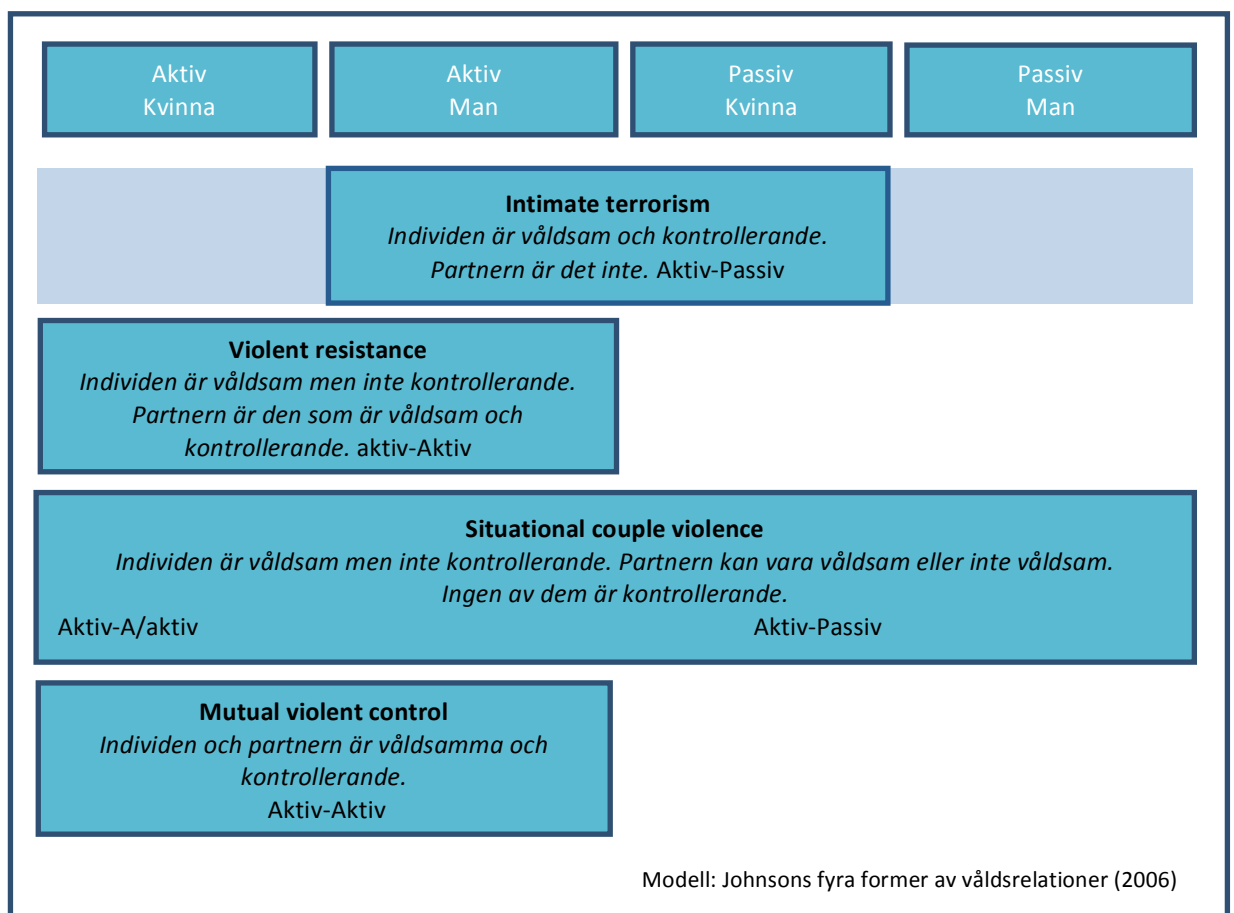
Aktiv
Kvinna

Aktiv
Man

Passiv
Kvinna

Passiv
Man

**Intimate terrorism**
*Individen är våldsam och kontrollerande. Partnern är det inte.* Aktiv-Passiv

**Violent resistance**
*Individen är våldsam men inte kontrollerande. Partnern är den som är våldsam och kontrollerande.* aktiv-Aktiv

**Situational couple violence**
*Individen är våldsam men inte kontrollerande. Partnern kan vara våldsam eller inte våldsam. Ingen av dem är kontrollerande.*
Aktiv-A/aktiv Aktiv-Passiv

**Mutual violent control**
*Individen och partnern är våldsamma och kontrollerande.*
Aktiv-Aktiv

Modell: Johnsons fyra former av våldsrelationer (2006)